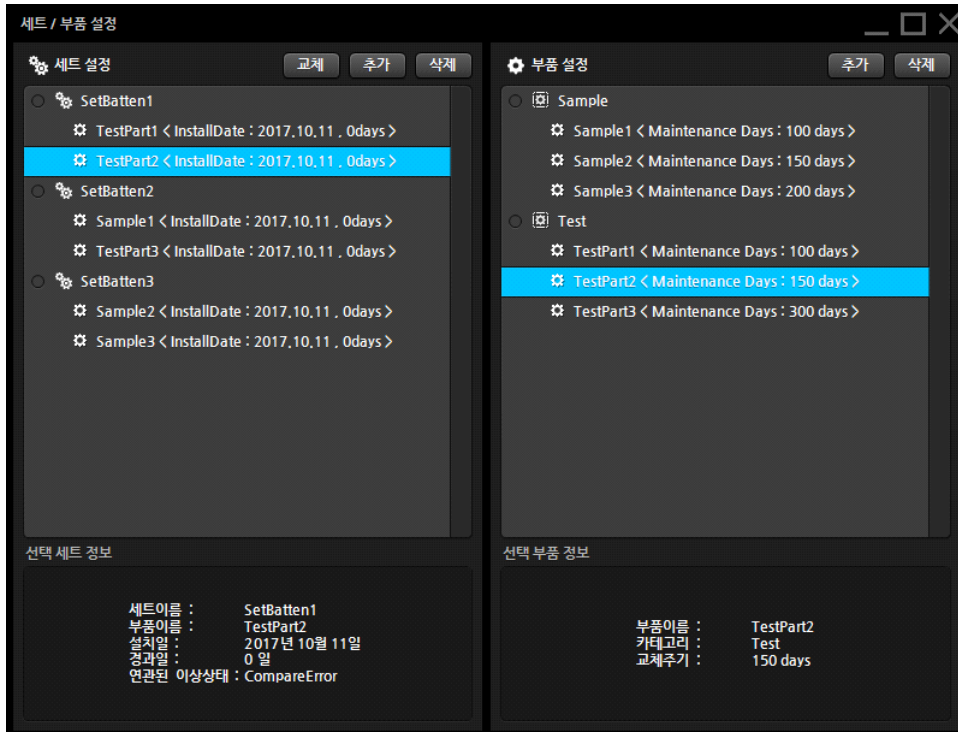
세트 / 부품 설정

세트 설정
교체
추가
삭제

SetBatten1
TestPart1 < InstallDate : 2017.10.11 . 0days >
TestPart2 < InstallDate : 2017.10.11 . 0days >
SetBatten2
Sample1 < InstallDate : 2017.10.11 . 0days >
TestPart3 < InstallDate : 2017.10.11 . 0days >
SetBatten3
Sample2 < InstallDate : 2017.10.11 . 0days >
Sample3 < InstallDate : 2017.10.11 . 0days >

선택 세트 정보
세트이름 : SetBatten1
부품이름 : TestPart2
설치일 : 2017년 10월 11일
경과일 : 0 일
연관된 이상상태 : CompareError

부품 설정
추가
삭제

Sample
Sample1 < Maintenance Days : 100 days >
Sample2 < Maintenance Days : 150 days >
Sample3 < Maintenance Days : 200 days >
Test
TestPart1 < Maintenance Days : 100 days >
TestPart2 < Maintenance Days : 150 days >
TestPart3 < Maintenance Days : 300 days >

선택 부품 정보
부품이름 : TestPart2
카테고리 : Test
교체주기 : 150 days